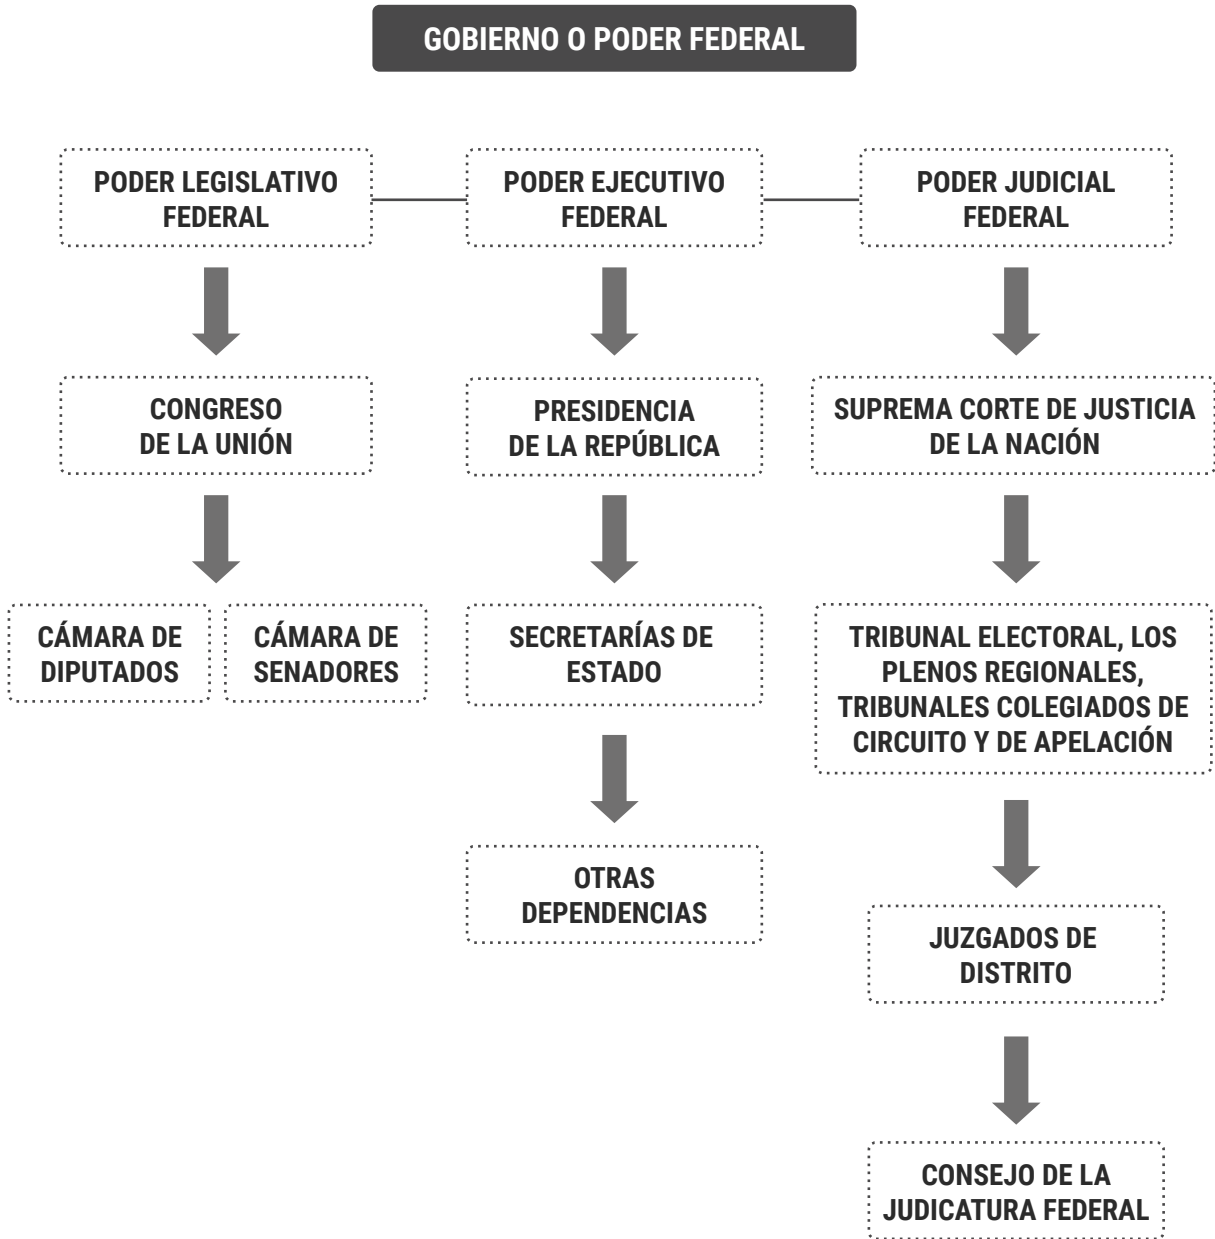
GOBIERNO O PODER FEDERAL

PODER LEGISLATIVO FEDERAL

PODER EJECUTIVO FEDERAL

PODER JUDICIAL FEDERAL

CONGRESO DE LA UNIÓN

CÁMARA DE DIPUTADOS

CÁMARA DE SENADORES

PRESIDENCIA DE LA REPÚBLICA

SECRETARÍAS DE ESTADO

OTRAS DEPENDENCIAS

SUPREMA CORTE DE JUSTICIA DE LA NACIÓN

TRIBUNAL ELECTORAL, LOS PLENOS REGIONALES, TRIBUNALES COLEGIADOS DE CIRCUITO Y DE APELACIÓN

JUZGADOS DE DISTRITO

CONSEJO DE LA JUDICATURA FEDERAL